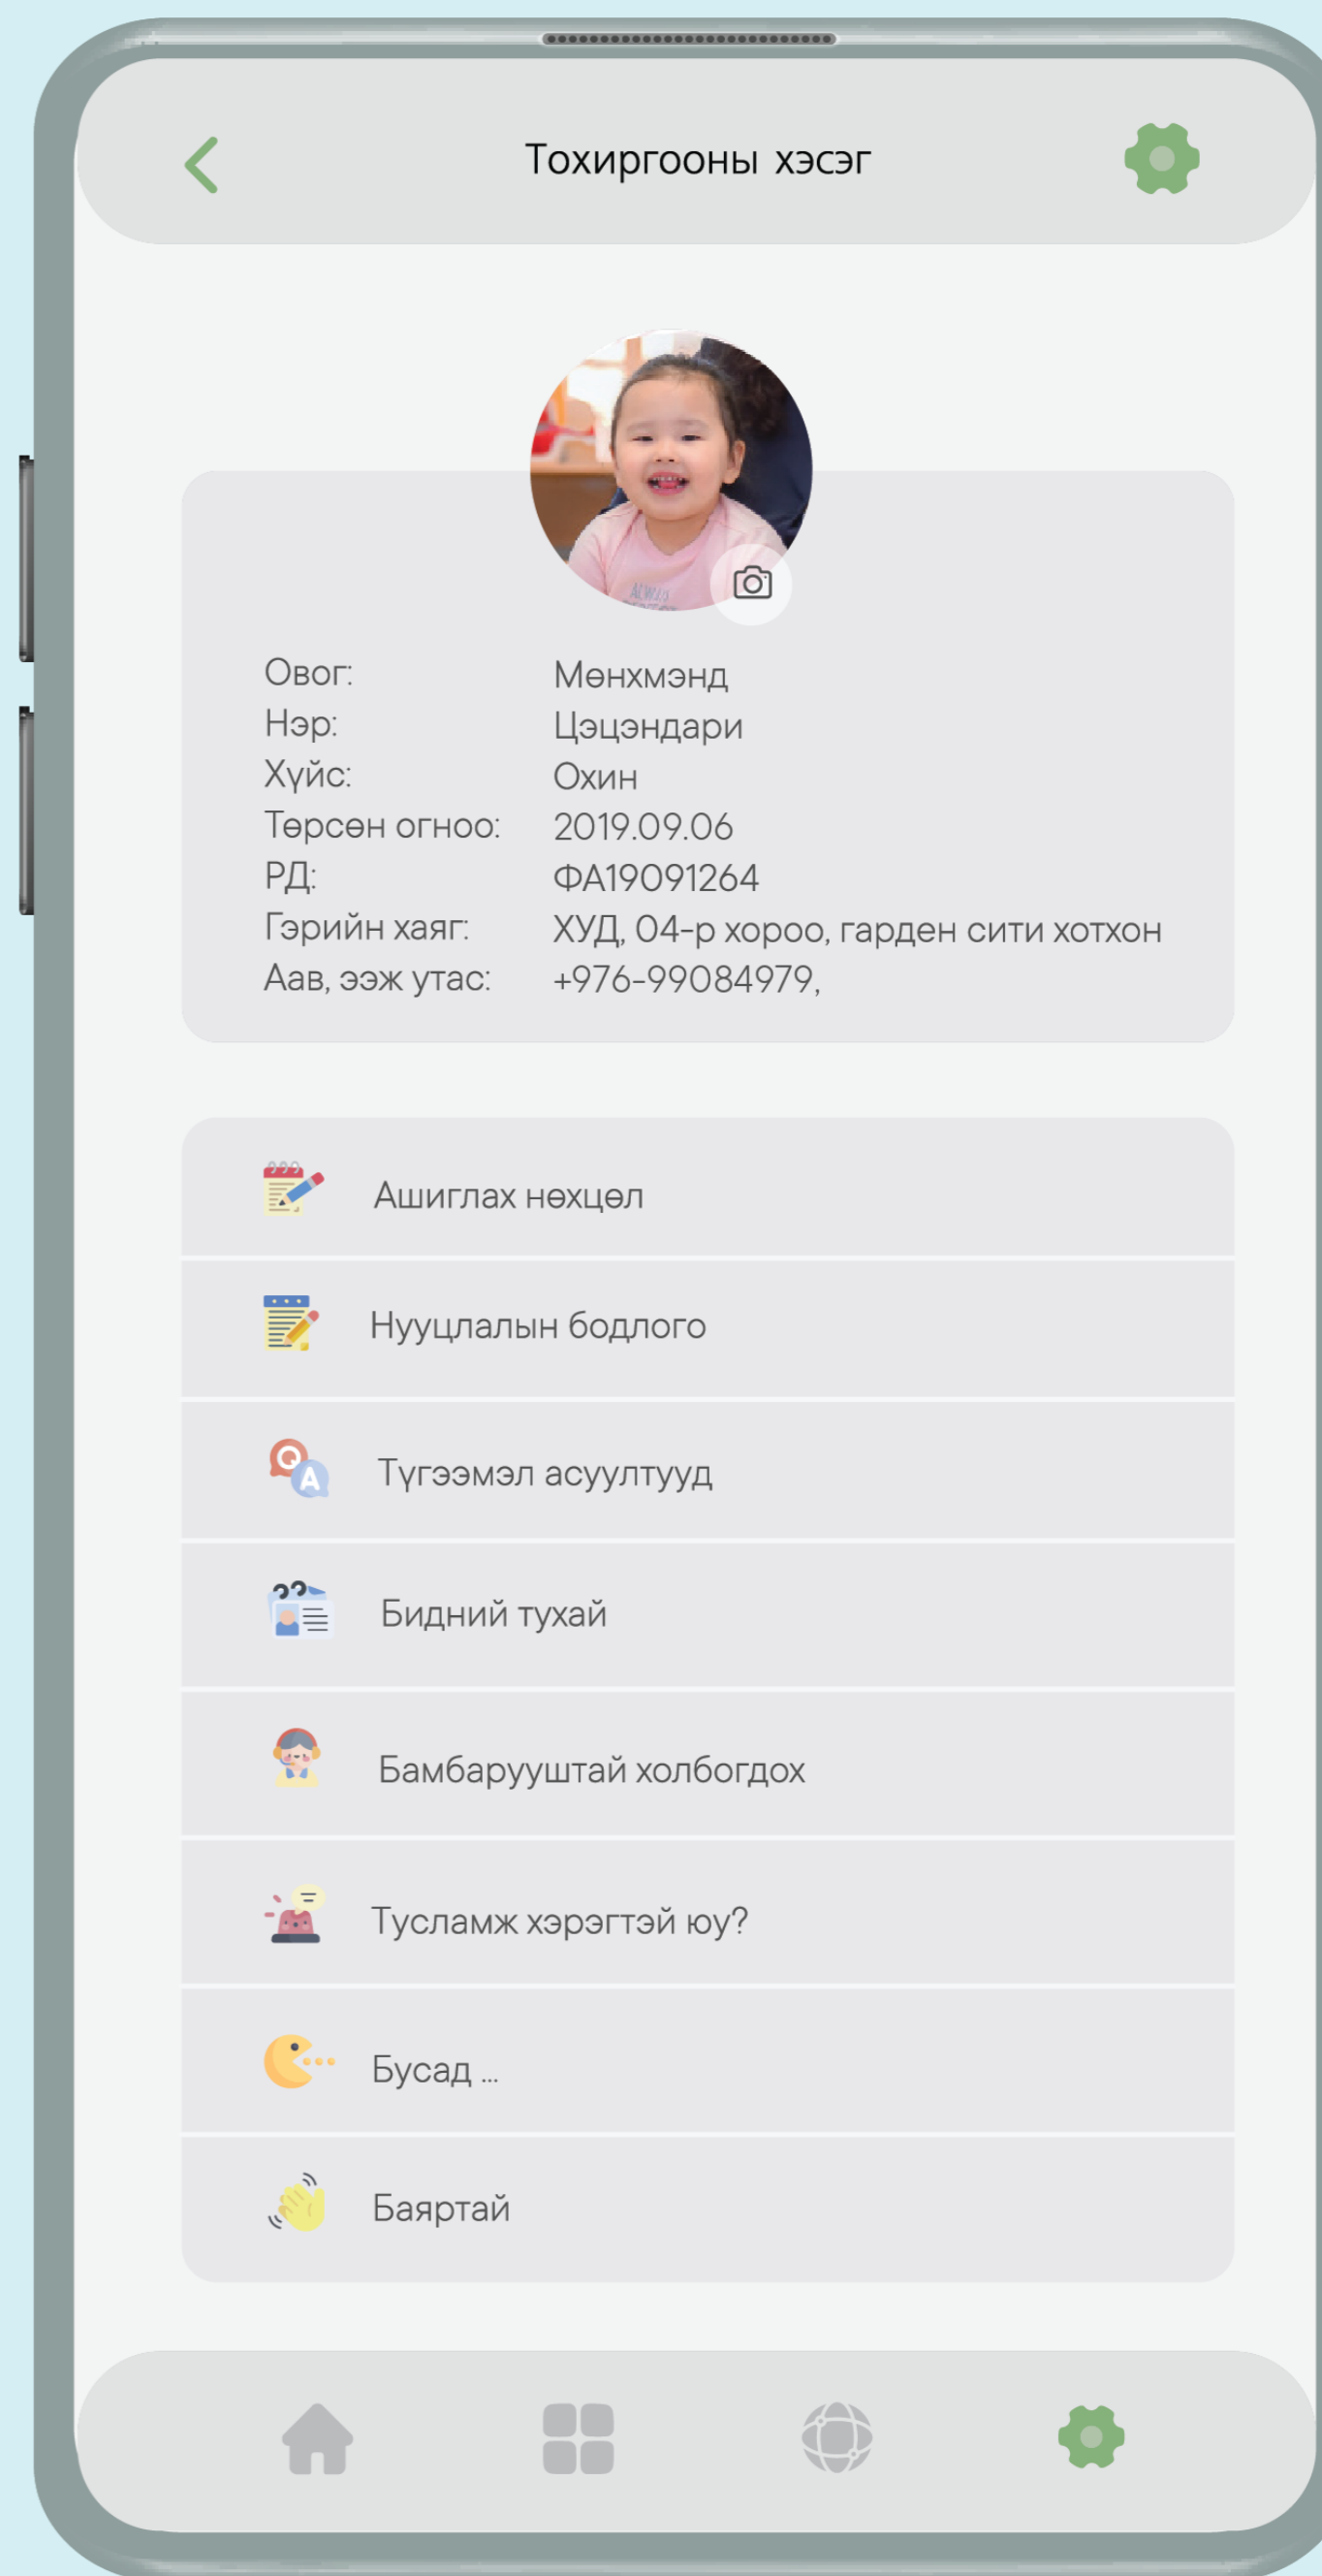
Тохиргооны хэсэг

Овог: Мөнхмэнд
Нэр: Цэцэндари
Хүйс: Охин
Төрсөн огноо: 2019.09.06
РД: ФА19091264
Гэрийн хаяг: ХУД, 04-р хороо, гарден сити хотхон
Аав, ээж утас: +976-99084979,

Ашиглах нөхцөл

Нууцлалын бодлого

Түгээмэл асуултууд

Бидний тухай

Бамбаруушгтай холбогдох

Тусламж хэрэгтэй юу?

Бусад ...

Баяртай